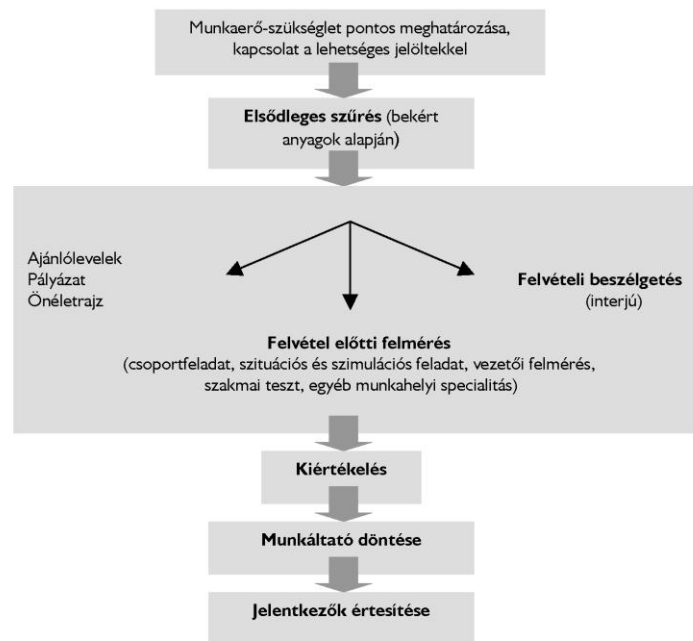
Munkaerő-szükséglet pontos meghatározása, kapcsolat a lehetséges jelöltekkel

**Elsődleges szűrés** (bekért anyagok alapján)

Ajánlólevelek
Pályázat
Önéletrajz

**Felvételi beszélgetés** (interjú)

**Felvétel előtti felmérés**
(csoportfeladat, szituációs és szimulációs feladat, vezetői felmérés, szakmai teszt, egyéb munkahelyi specialitás)

**Kiértékelés**

**Munkáltató döntése**

**Jelentkezők értesítése**